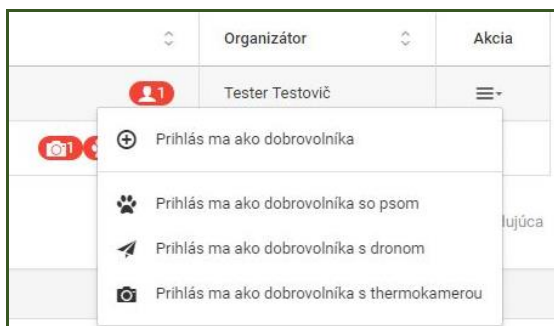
| | Organizátor | Akcia |
|---|---|---|
| 1 | Tester Testovič | |
| 1 | | |

Prihlás ma ako dobrovoľníka

Prihlás ma ako dobrovoľníka so psom

Prihlás ma ako dobrovoľníka s dronom

Prihlás ma ako dobrovoľníka s thermokamerou

lujúca